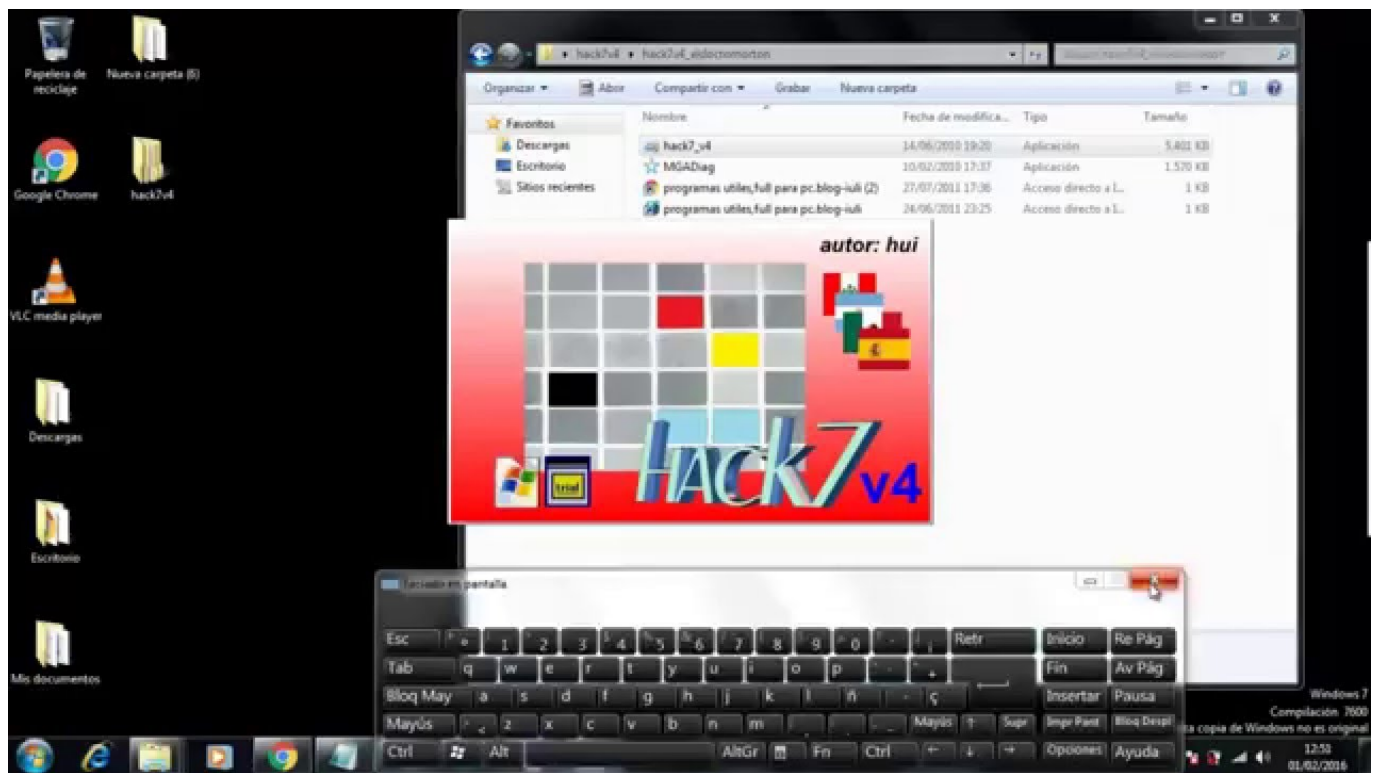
Papelera de reciclaje
Nueva carpeta (6)
Google Chrome
hack7v4
VLC media player
Descargas
Escritorio
Mis documentos

hack7v4 ▸ hack7v4_eldoctormorton
Organizar ▾ Abrir Compartir con ▾ Grabar Nueva carpeta
Favoritos
Descargas
Escritorio
Sitios recientes

| Nombre | Fecha de modifica... | Tipo | Tamaño |
|---|---|---|---|
| hack7_v4 | 14/06/2010 19:20 | Aplicación | 5.401 KB |
| MGADiag | 10/02/2010 17:37 | Aplicación | 1.570 KB |
| programas utiles,full para pc.blog-iuli (2) | 27/07/2011 17:36 | Acceso directo a I... | 1 KB |
| programas utiles,full para pc.blog-iuli | 24/06/2011 23:25 | Acceso directo a I... | 1 KB |

autor: hui
trial
HACK7 v4

Teclado en pantalla
Esc 1 2 3 4 5 6 7 8 9 0 Retr Inicio Re Pág
Tab q w e r t y u i o p Fin Av Pág
Bloq May a s d f g h j k l ñ ç Insertar Pausa
Mayús z x c v b n m Mayús Supr Impr Pant Bloq Despl
Ctrl Alt AltGr Fn Ctrl Opciones Ayuda

Windows 7
Compilación 7600
Esta copia de Windows no es original
12:53
01/02/2016